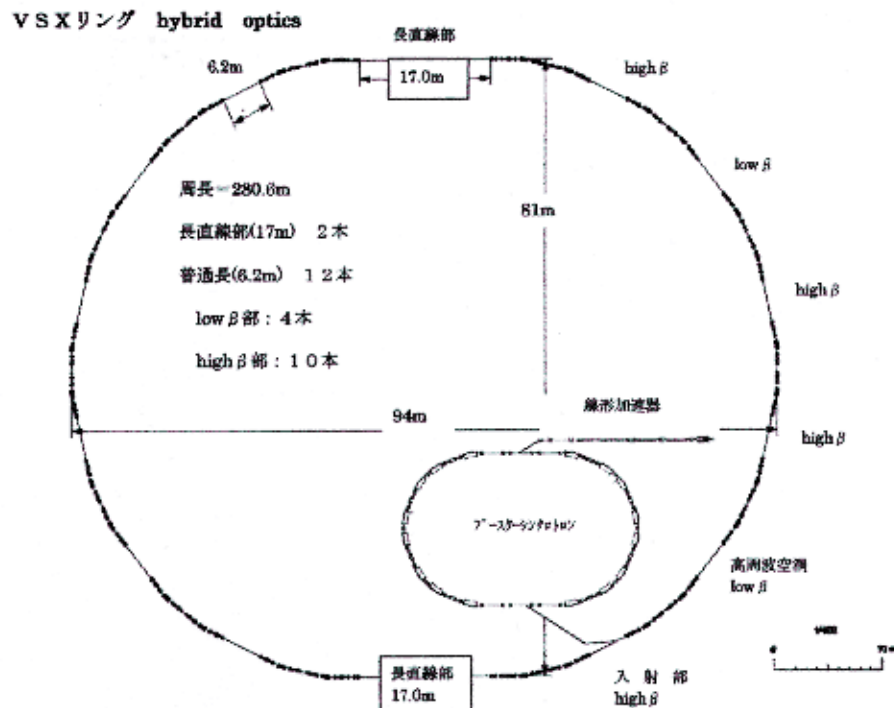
VSXリング hybrid optics

長直線部

17.0m

6.2m

high β

low β

周長=280.6m

長直線部(17m) 2本

普通長(6.2m) 12本

low β部：4本

high β部：10本

81m

high β

94m

線形加速器

high β

ブースターシンクロトロン

高周波空洞
low β

長直線部
17.0m

入射部
high β

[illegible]